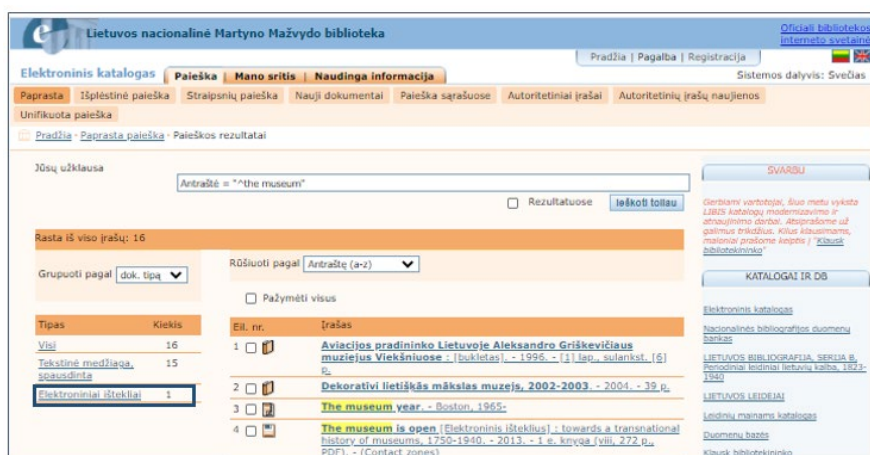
Lietuvos nacionalinė Martyno Mažvydo biblioteka

Oficiali bibliotekos interneto svetainė

Pradžia | Pagalba | Registracija

Elektroninis katalogas | Paieška | Mano sritis | Naudinga informacija

Sistemos dalyvis: Svečias

Paprasta | Išplėstinė paieška | Straipsnių paieška | Nauji dokumentai | Paieška sąrašuose | Autoritetiniai įrašai | Autoritetinių įrašų naujienos | Unifikuota paieška

Pradžia - Paprasta paieška - Paieškos rezultatai

Jūsų užklausa

Antraštė = "^the museum"

Rezultatuose | Ieškoti toliau

Rasta iš viso įrašų: 16

Grupuoti pagal dok. tipą

Rūšiuoti pagal Antraštę (a-z)

Pažymėti visus

| Tipas | Kiekis |
|---|---|
| Visi | 16 |
| Tekstinė medžiaga, spausdinta | 15 |
| Elektroniniai ištekliai | 1 |

| Eil. nr. | Įrašas |
|---|---|
| 1 | Aviacijos pradininko Lietuvoje Aleksandro Griškevičiaus muziejus Viekšniuose : [bukletas]. - 1996. - [1] lap., sulankst. [6] p. |
| 2 | Dekoratyvi lietiškās mākslas muzejs, 2002-2003. - 2004. - 39 p. |
| 3 | The museum year. - Boston, 1965- |
| 4 | The museum is open [Elektroninis išteklius] : towards a transnational history of museums, 1750-1940. - 2013. - 1 e. knyga (viii, 272 p., PDF). - (Contact zones) |

SVARBU

Gerbiami vartotojai, šiuo metu vyksta LIBIS katalogų modernizavimo ir atnaujinimo darbai. Atsiprašome už galimus trikdžius. Kilus klausimams, maloniai prašome kreiptis į "Klausk bibliotekininko"

KATALOGAI IR DB

Elektroninis katalogas

Nacionalinės bibliografijos duomenų bankas

LIETUVOS BIBLIOGRAFIJA. SERIJA B. Periodiniai leidiniai lietuvių kalba, 1823-1940

LIETUVOS LEIDĖJAI

Leidinių mainams katalogas

Duomenų bazės

Klausk bibliotekininko